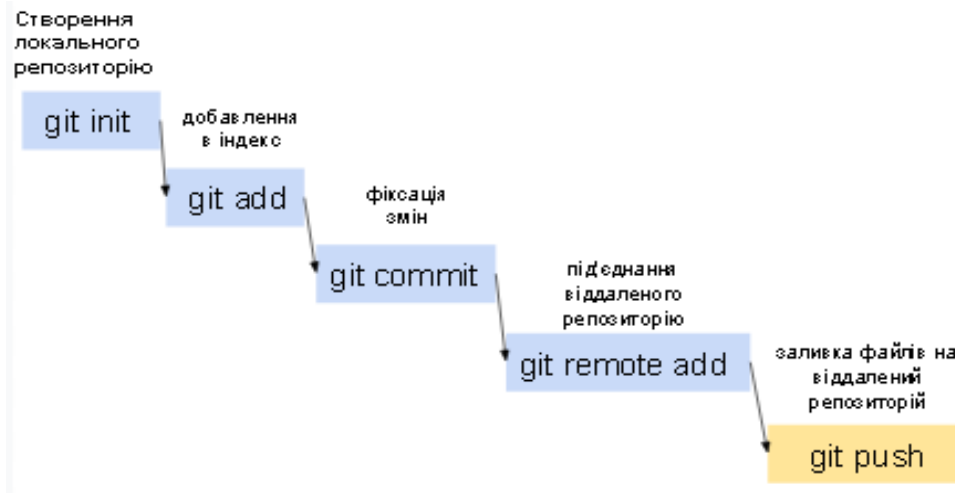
Створення локального репозиторію

git init

добавлення в індекс

git add

фіксація змін

git commit

під'єднання віддаленого репозиторію

git remote add

заливка файлів на віддалений репозиторій

git push